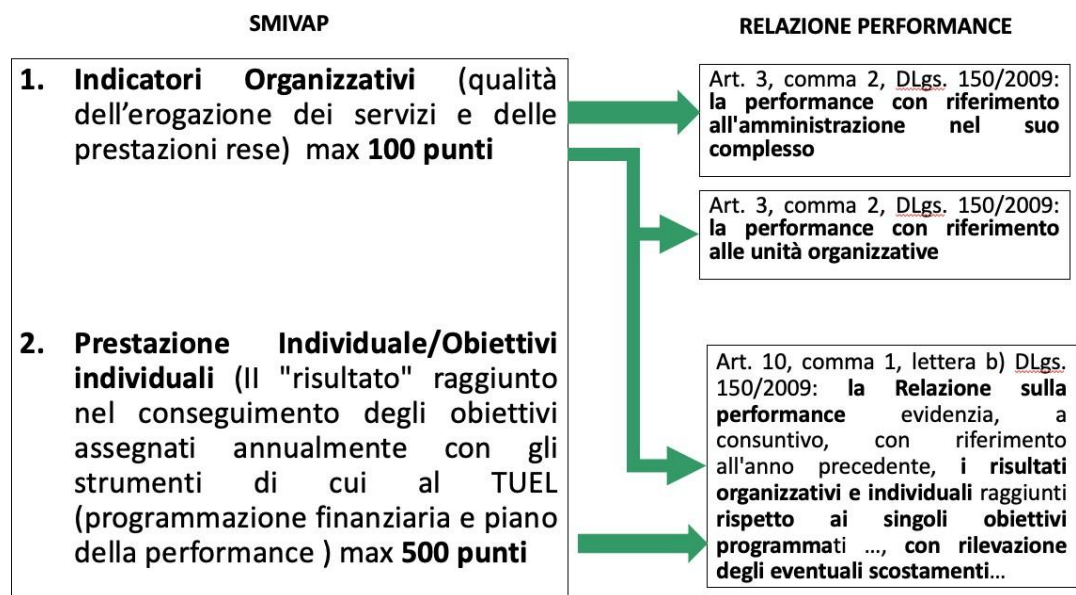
SMIVAP

1. Indicatori Organizzativi (qualità dell'erogazione dei servizi e delle prestazioni rese) max 100 punti

2. Prestazione Individuale/Obiettivi individuali (Il "risultato" raggiunto nel conseguimento degli obiettivi assegnati annualmente con gli strumenti di cui al TUEL (programmazione finanziaria e piano della performance ) max 500 punti

RELAZIONE PERFORMANCE

Art. 3, comma 2, DLgs. 150/2009: la performance con riferimento all'amministrazione nel suo complesso

Art. 3, comma 2, DLgs. 150/2009: la performance con riferimento alle unità organizzative

Art. 10, comma 1, lettera b) DLgs. 150/2009: la Relazione sulla performance evidenzia, a consuntivo, con riferimento all'anno precedente, i risultati organizzativi e individuali raggiunti rispetto ai singoli obiettivi programmati ..., con rilevazione degli eventuali scostamenti...